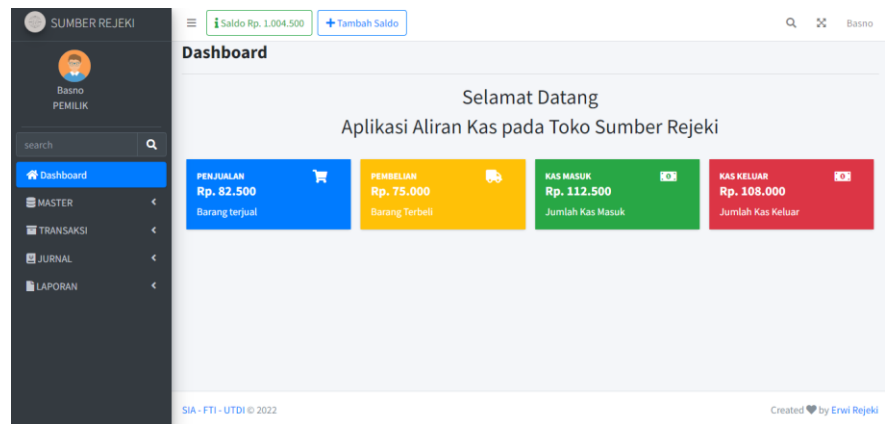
SUMBER REJEKI

Basno
PEMILIK

search

Dashboard
MASTER
TRANSAKSI
JURNAL
LAPORAN

Saldo Rp. 1.004.500
Tambah Saldo

Basno

Dashboard

Selamat Datang
Aplikasi Aliran Kas pada Toko Sumber Rejeki

PENJUALAN
Rp. 82.500
Barang terjual

PEMBELIAN
Rp. 75.000
Barang Terbeli

KAS MASUK
Rp. 112.500
Jumlah Kas Masuk

KAS KELUAR
Rp. 108.000
Jumlah Kas Keluar

SIA - FTI - UTDI © 2022

Created by Erwi Rejeki